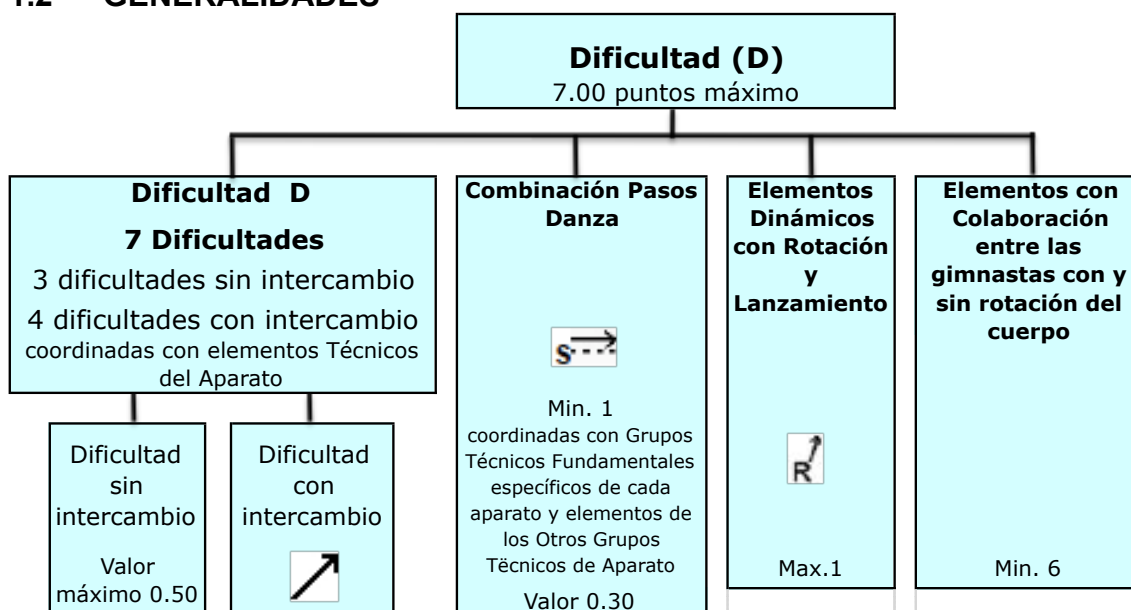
1.2 GENERALIDADES

Dificultad (D)
7.00 puntos máximo

Dificultad D
7 Dificultades
3 dificultades sin intercambio
4 dificultades con intercambio coordinadas con elementos Técnicos del Aparato

Dificultad sin intercambio
Valor máximo 0.50

Dificultad con intercambio

Combinación Pasos Danza

S

Min. 1
coordinadas con Grupos Técnicos Fundamentales específicos de cada aparato y elementos de los Otros Grupos Tëcnicos de Aparato
Valor 0.30

Elementos Dinámicos con Rotación y Lanzamiento

R

Max.1

Elementos con Colaboración entre las gimnastas con y sin rotación del cuerpo

Min. 6